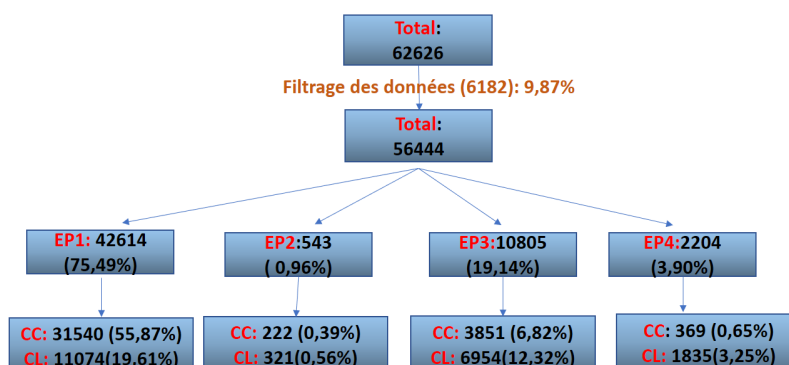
Total:
62626

Filtrage des données (6182): 9,87%

Total:
56444

EP1: 42614
(75,49%)

EP2:543
( 0,96%)

EP3:10805
(19,14%)

EP4:2204
(3,90%)

CC: 31540 (55,87%)
CL: 11074(19,61%)

CC: 222 (0,39%)
CL: 321(0,56%)

CC: 3851 (6,82%)
CL: 6954(12,32%)

CC: 369 (0,65%)
CL: 1835(3,25%)